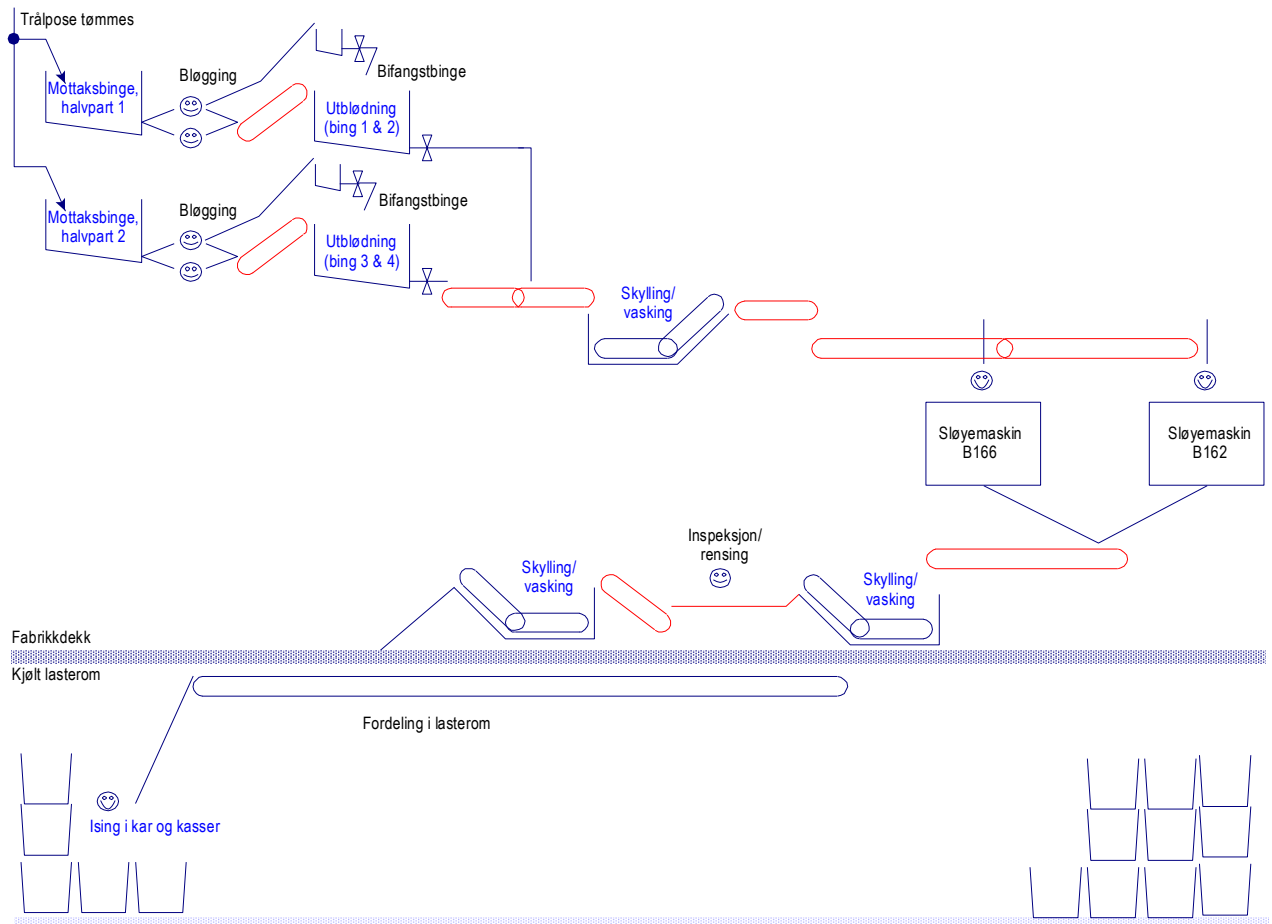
Trålpose tømmes

Mottaksbinge, halvpart 1

Bløgging

Bifangstbinge

Utblødning (bing 1 & 2)

Mottaksbinge, halvpart 2

Bløgging

Bifangstbinge

Utblødning (bing 3 & 4)

Skylling/ vasking

Sløyemaskin B166

Sløyemaskin B162

Inspeksjon/ rensing

Skylling/ vasking

Skylling/ vasking

Fabrikkdekk

Kjølt lasterom

Fordeling i lasterom

Ising i kar og kasser